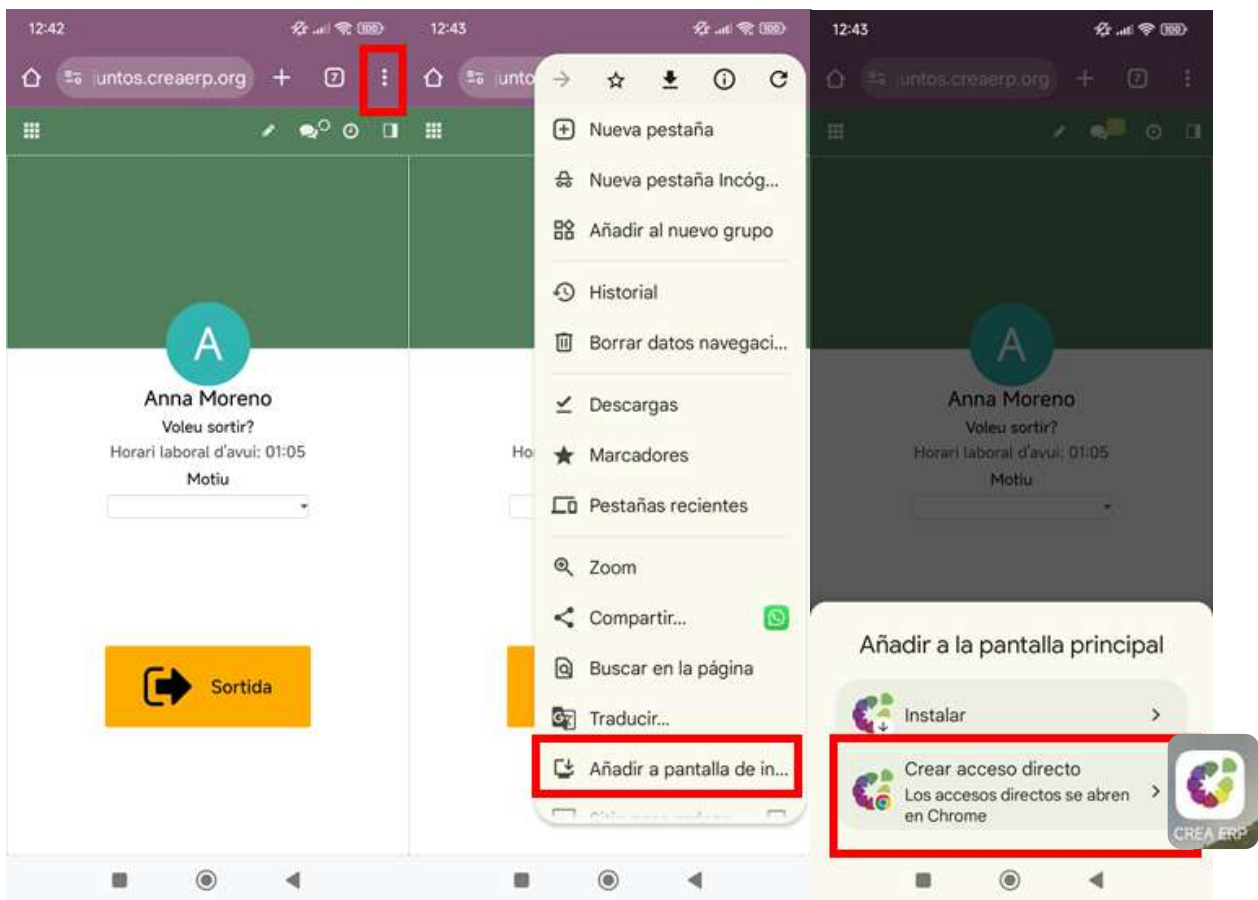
12:42

juntos.creaerp.org

7

A

Anna Moreno

Voleu sortir?

Horari laboral d'avui: 01:05

Motiu

Sortida

12:43

junto

Ho

Nueva pestaña

Nueva pestaña Incóg...

Añadir al nuevo grupo

Historial

Borrar datos navegaci...

Descargas

Marcadores

Pestañas recientes

Zoom

Compartir...

Buscar en la página

Traducir...

Añadir a pantalla de in...

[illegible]

12:43

juntos.creaerp.org

7

A

Anna Moreno

Voleu sortir?

Horari laboral d'avui: 01:05

Motiu

Añadir a la pantalla principal

Instalar

Crear acceso directo

Los accesos directos se abren en Chrome

CREA ERP